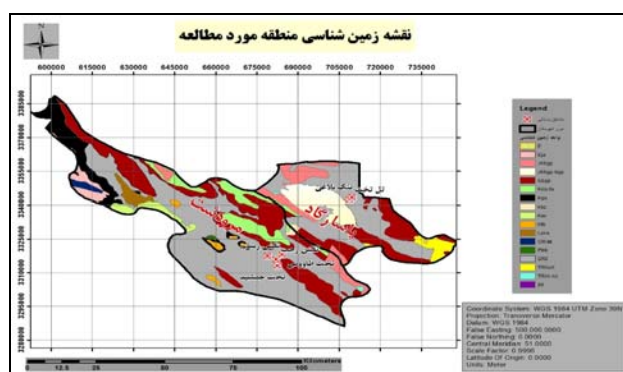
نقشه زمین شناسی منطقه مورد مطالعه

N

600000 615000 630000 645000 660000 675000 690000 705000 720000 735000

3385000
3370000
3355000
3340000
3325000
3310000
3295000
3280000

Legend

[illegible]

0 12.5 25 50 75 100 Kilometers

Coordinate System: WGS 1984 UTM Zone 39N
Projection: Transverse Mercator
Datum: WGS 1984
False Easting: 500,000.0000
False Northing: 0.0000
Central Meridian: 51.0000
Scale Factor: 0.9996
Latitude Of Origin: 0.0000
Units: Meter